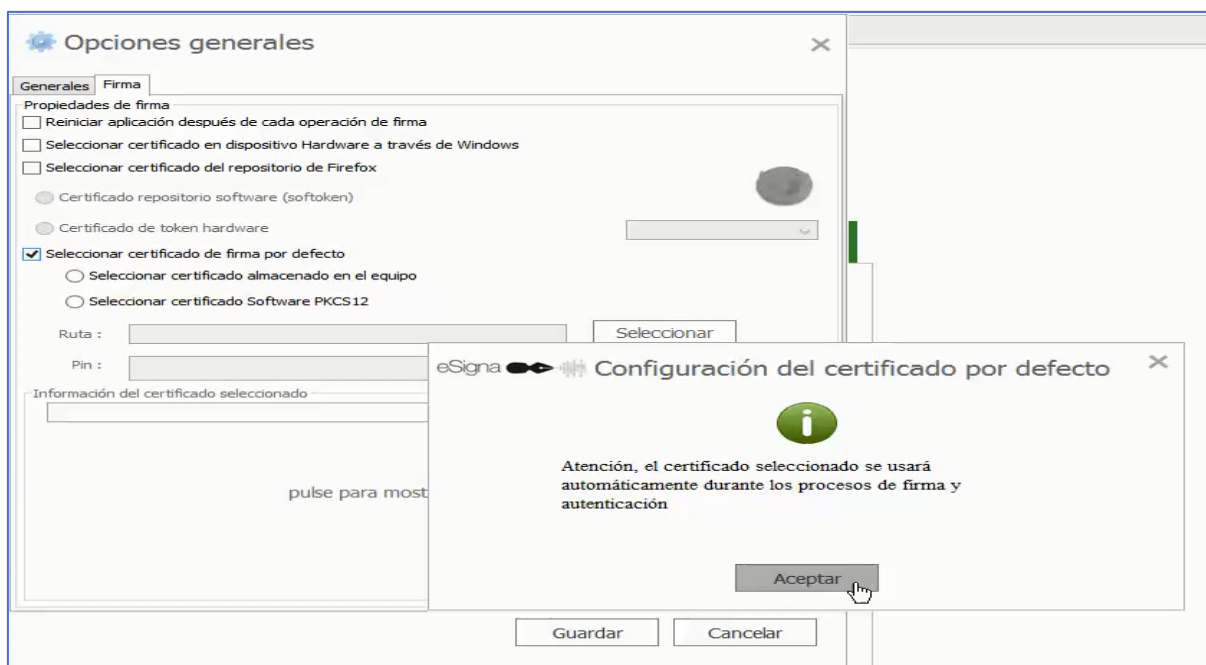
Opciones generales

Generales Firma

Propiedades de firma

Reiniciar aplicación después de cada operación de firma

Seleccionar certificado en dispositivo Hardware a través de Windows

Seleccionar certificado del repositorio de Firefox

Certificado repositorio software (softoken)

Certificado de token hardware

Seleccionar certificado de firma por defecto

Seleccionar certificado almacenado en el equipo

Seleccionar certificado Software PKCS12

Ruta :

Seleccionar

Pin :

Información del certificado seleccionado

pulse para most

Guardar

Cancelar

eSigna Configuración del certificado por defecto

Atención, el certificado seleccionado se usará automáticamente durante los procesos de firma y autenticación

Aceptar